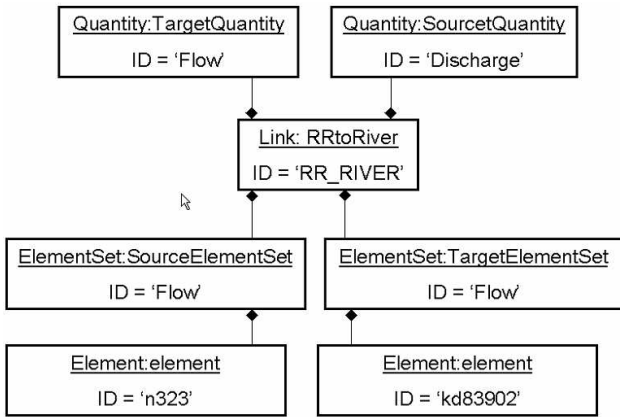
Quantity:TargetQuantity
ID = 'Flow'

Quantity:SourcetQuantity
ID = 'Discharge'

Link: RRtoRiver
ID = 'RR_RIVER'

ElementSet:SourceElementSet
ID = 'Flow'

ElementSet:TargetElementSet
ID = 'Flow'

Element:element
ID = 'n323'

Element:element
ID = 'kd83902'